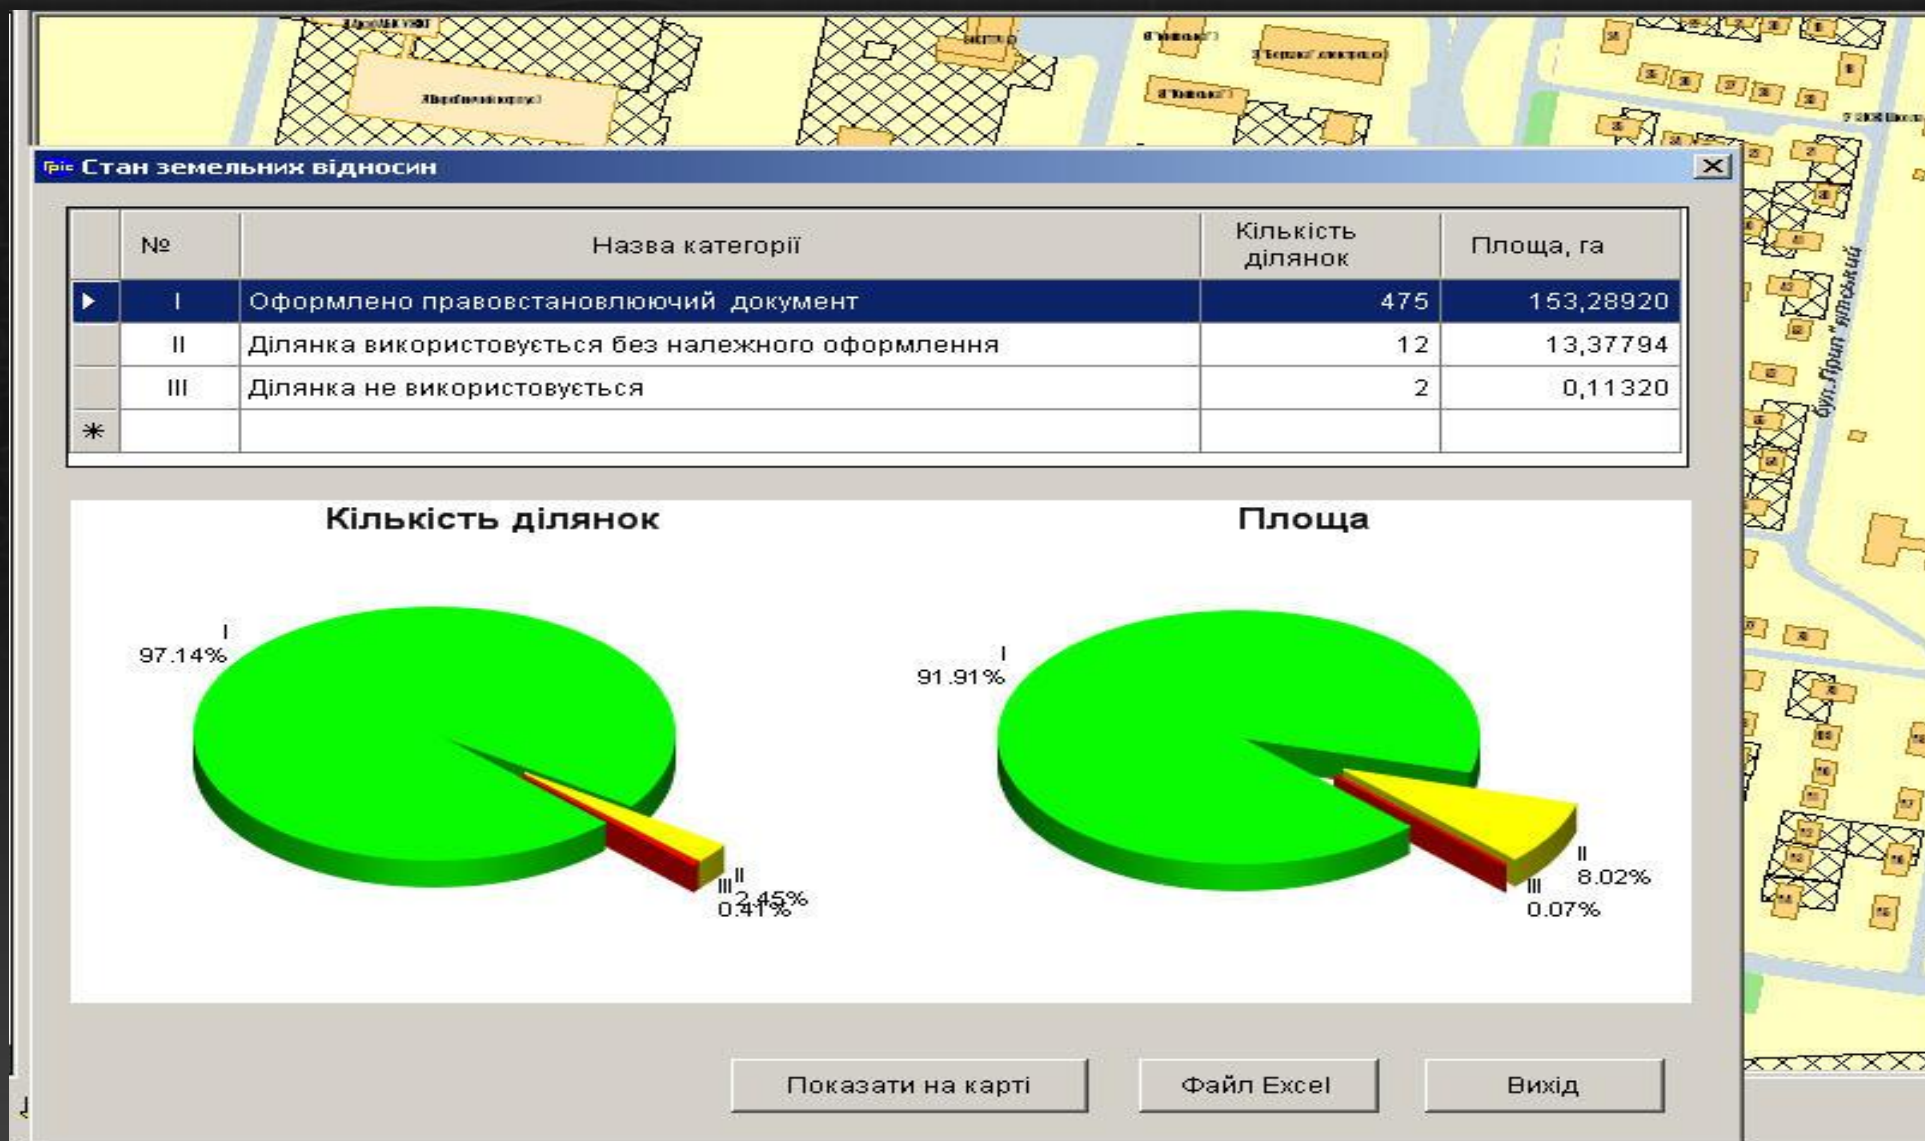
Стан земельних відносин

| | № | Назва категорії | Кількість ділянок | Площа, га |
|---|---|---|---|---|
| ▶ | I | Оформлено правовстановлюючий документ | 475 | 153,28920 |
| | II | Ділянка використовується без належного оформлення | 12 | 13,37794 |
| | III | Ділянка не використовується | 2 | 0,11320 |
| * | | | | |

Кількість ділянок

I
97.14%
III II
2.45%
0.41%

Площа

I
91.91%
II
8.02%
III
0.07%

Показати на карті
Файл Excel
Вихід

бул. Прип'ятський